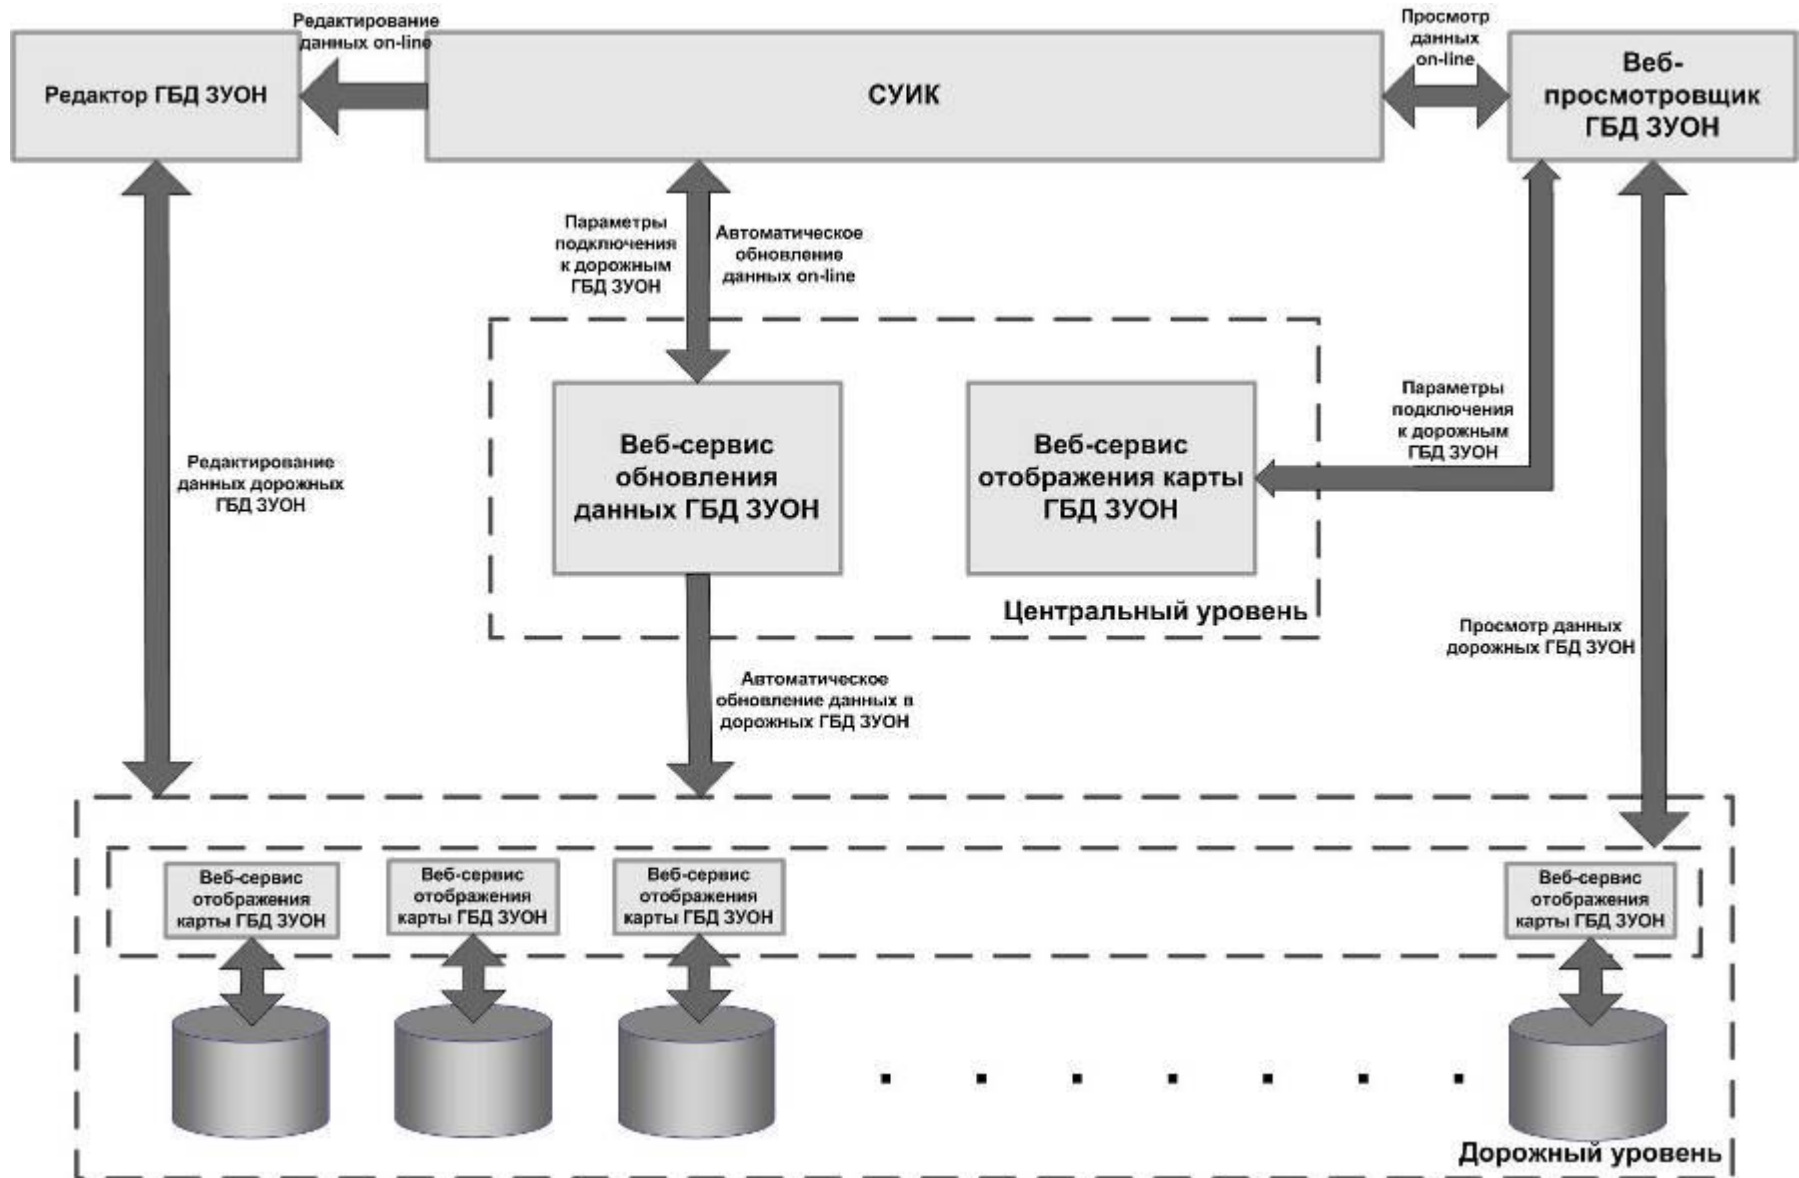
Редактирование данных on-line

Просмотр данных on-line

Редактор ГБД ЗУОН

СУИК

Веб-просмотровщик ГБД ЗУОН

Параметры подключения к дорожным ГБД ЗУОН

Автоматическое обновление данных on-line

Редактирование данных дорожных ГБД ЗУОН

Веб-сервис обновления данных ГБД ЗУОН

Веб-сервис отображения карты ГБД ЗУОН

Параметры подключения к дорожным ГБД ЗУОН

Центральный уровень

Просмотр данных дорожных ГБД ЗУОН

Автоматическое обновление данных в дорожных ГБД ЗУОН

Веб-сервис отображения карты ГБД ЗУОН

Веб-сервис отображения карты ГБД ЗУОН

Веб-сервис отображения карты ГБД ЗУОН

Веб-сервис отображения карты ГБД ЗУОН

Дорожный уровень